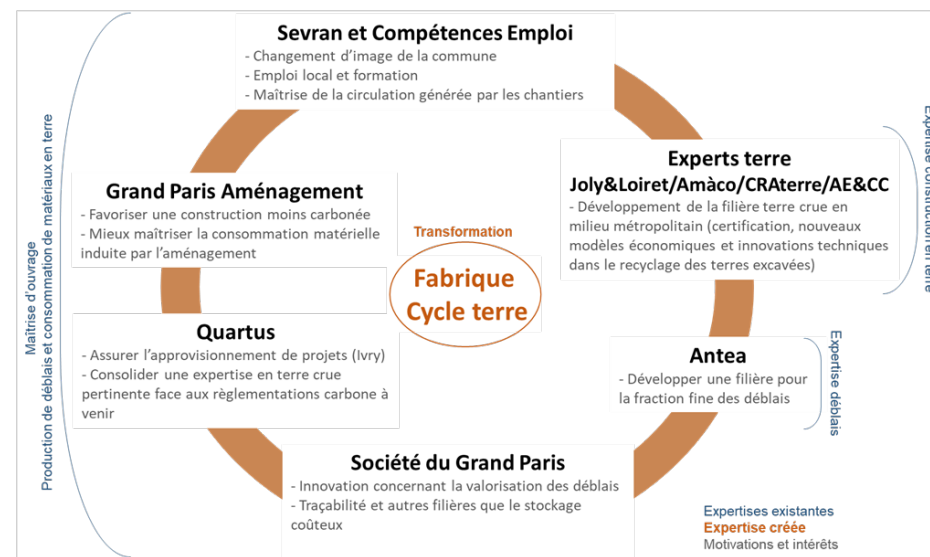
Sevran et Compétences Emploi
- Changement d'image de la commune
- Emploi local et formation
- Maîtrise de la circulation générée par les chantiers

Experts terre
Joly&Loiret/Amàco/CRAterre/AE&CC
- Développement de la filière terre crue en milieu métropolitain (certification, nouveaux modèles économiques et innovations techniques dans le recyclage des terres excavées)

Expertise construction en terre

Grand Paris Aménagement
- Favoriser une construction moins carbonée
- Mieux maîtriser la consommation matérielle induite par l'aménagement

Transformation

Fabrique Cycle terre

Quartus
- Assurer l'approvisionnement de projets (Ivry)
- Consolider une expertise en terre crue pertinente face aux règlementations carbone à venir

Antea
- Développer une filière pour la fraction fine des déblais

Expertise déblais

Société du Grand Paris
- Innovation concernant la valorisation des déblais
- Traçabilité et autres filières que le stockage coûteux

Maîtrise d'ouvrage
Production de déblais et consommation de matériaux en terre

Expertises existantes
Expertise créée
Motivations et intérêts